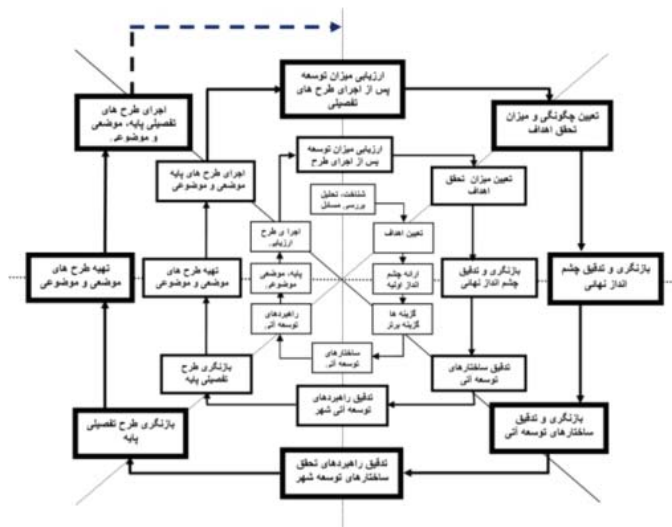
ارزیابی میزان توسعه پس از اجرای طرح های تفصیلی

اجرای طرح های تفصیلی پایه، موضعی و موضوعی

تعیین چگونگی و میزان تحقق اهداف

ارزیابی میزان توسعه پس از اجرای طرح

اجرای طرح های پایه موضعی و موضوعی

تعیین میزان تحقق اهداف

شناخت، تحلیل بررسی مسائل

اجرا ی طرح ارزیابی

تعیین اهداف

تهیه طرح های موضعی و موضوعی

تهیه طرح های موضعی و موضوعی

پایه، موضعی و موضوعی

ارائه چشم انداز اولیه

بازنگری و تدقیق چشم انداز نهایی

بازنگری و تدقیق چشم انداز نهایی

راهبردهای توسعه آتی

گزینه ها گزینه برتر

ساختارهای توسعه آتی

بازنگری طرح تفصیلی پایه

تدقیق ساختارهای توسعه آتی

تدقیق راهبردهای توسعه آتی شهر

بازنگری طرح تفصیلی پایه

بازنگری و تدقیق ساختارهای توسعه آتی

تدقیق راهبردهای تحقق ساختارهای توسعه شهر